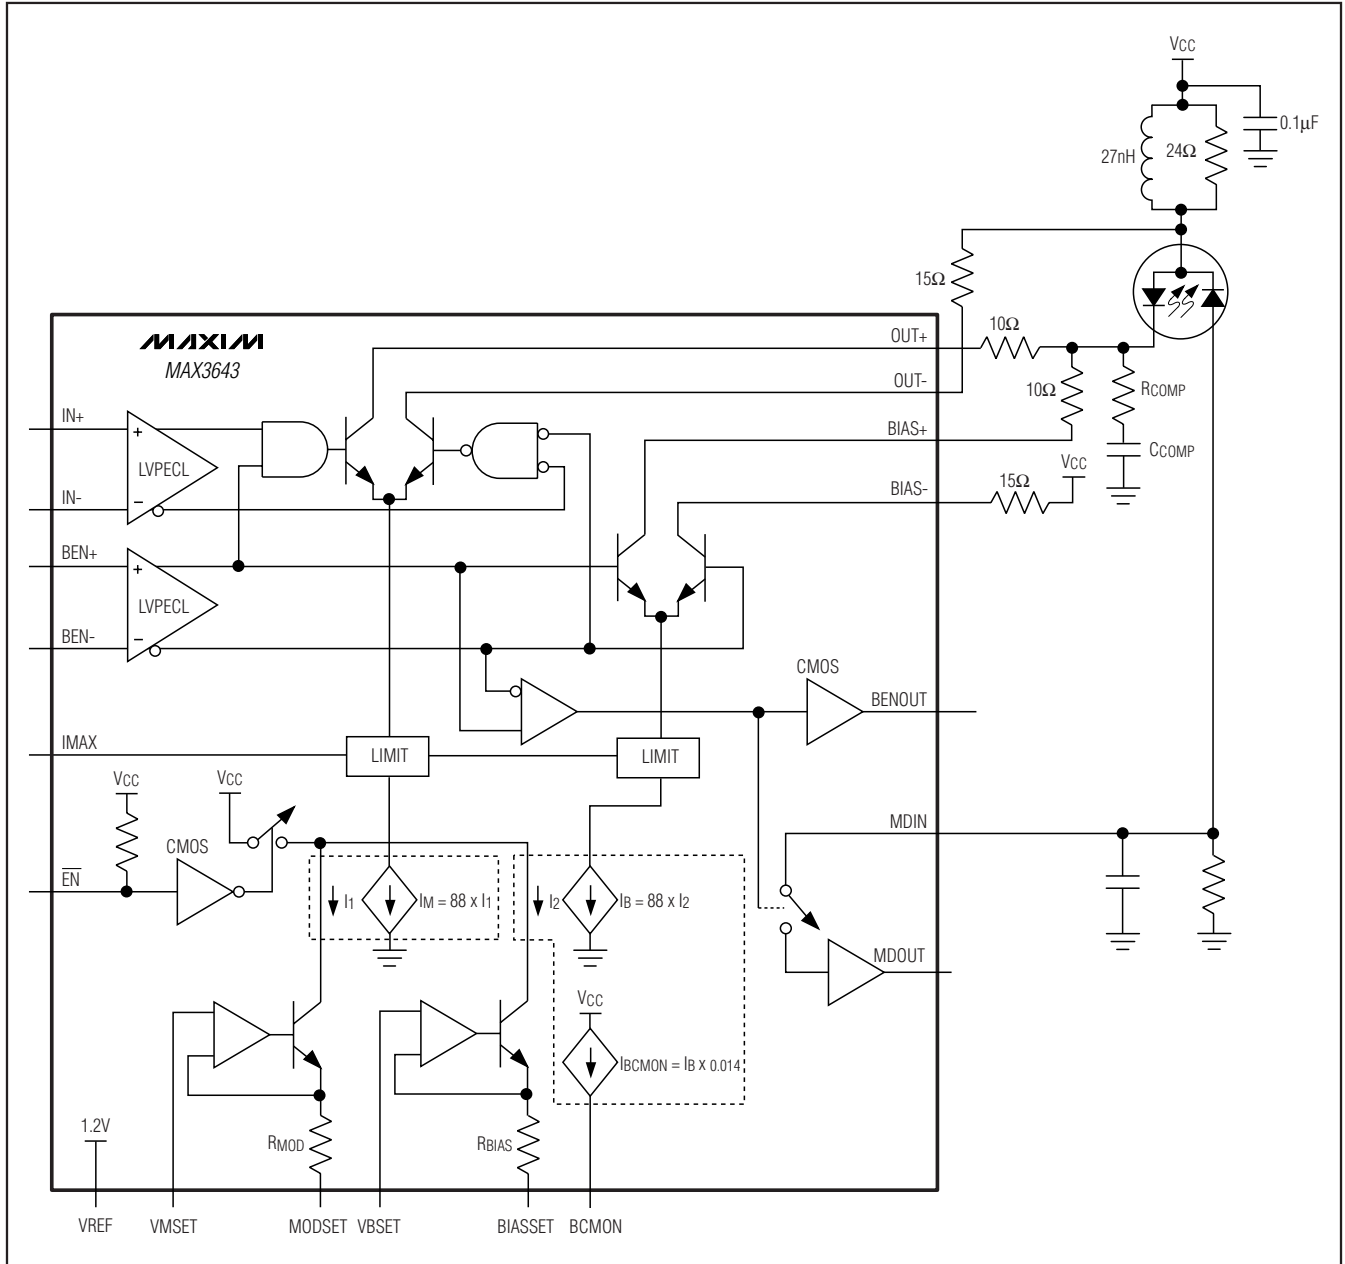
VCC
0.1μF
27nH
24Ω
15Ω
MAXIM
MAX3643
OUT+
10Ω
OUT-
10Ω
RCOMP
CCOMP
BIAS+
BIAS-
15Ω
VCC
IN+
+
LVPECL
−
IN-
BEN+
+
LVPECL
−
BEN-
CMOS
BENOUT
IMAX
LIMIT
LIMIT
VCC
VCC
CMOS
$\overline{EN}$
MDIN
I1
IM = 88 x I1
I2
IB = 88 x I2
MDOUT
VCC
IBCMON = IB x 0.014
1.2V
RMOD
RBIAS
VREF
VMSET
MODSET
VBSET
BIASSET
BCMON